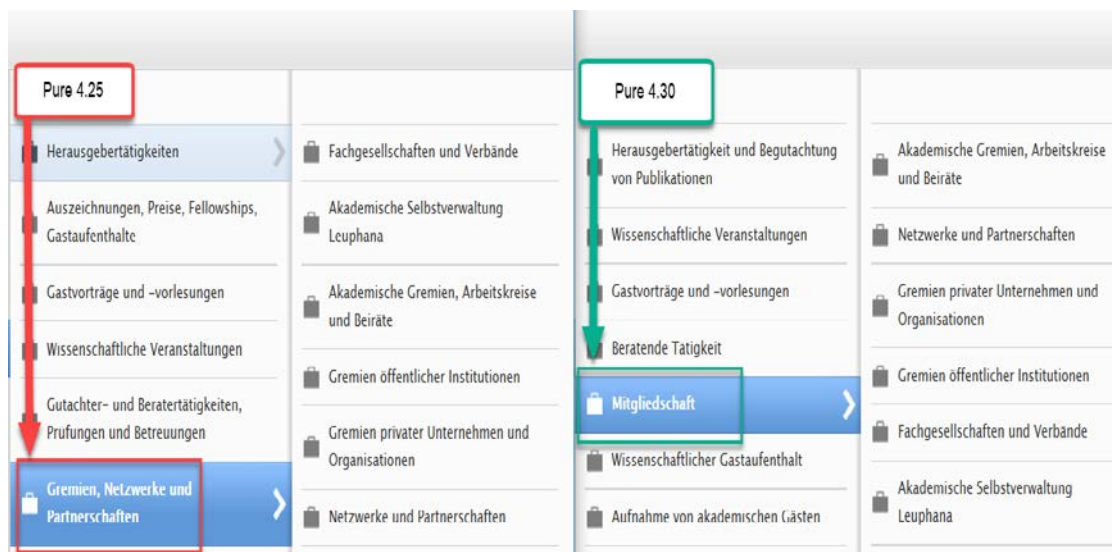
Pure 4.25

Herausgebertätigkeiten

Auszeichnungen, Preise, Fellowships, Gastaufenthalte

Gastvorträge und -vorlesungen

Wissenschaftliche Veranstaltungen

Gutachter- und Beratertätigkeiten, Prüfungen und Betreuungen

Gremien, Netzwerke und Partnerschaften

Fachgesellschaften und Verbände

Akademische Selbstverwaltung Leuphana

Akademische Gremien, Arbeitskreise und Beiräte

Gremien öffentlicher Institutionen

Gremien privater Unternehmen und Organisationen

Netzwerke und Partnerschaften

Pure 4.30

Herausgebertätigkeit und Begutachtung von Publikationen

Wissenschaftliche Veranstaltungen

Gastvorträge und -vorlesungen

Beratende Tätigkeit

Mitgliedschaft

Wissenschaftlicher Gastaufenthalt

Aufnahme von akademischen Gästen

Akademische Gremien, Arbeitskreise und Beiräte

Netzwerke und Partnerschaften

Gremien privater Unternehmen und Organisationen

Gremien öffentlicher Institutionen

Fachgesellschaften und Verbände

Akademische Selbstverwaltung Leuphana